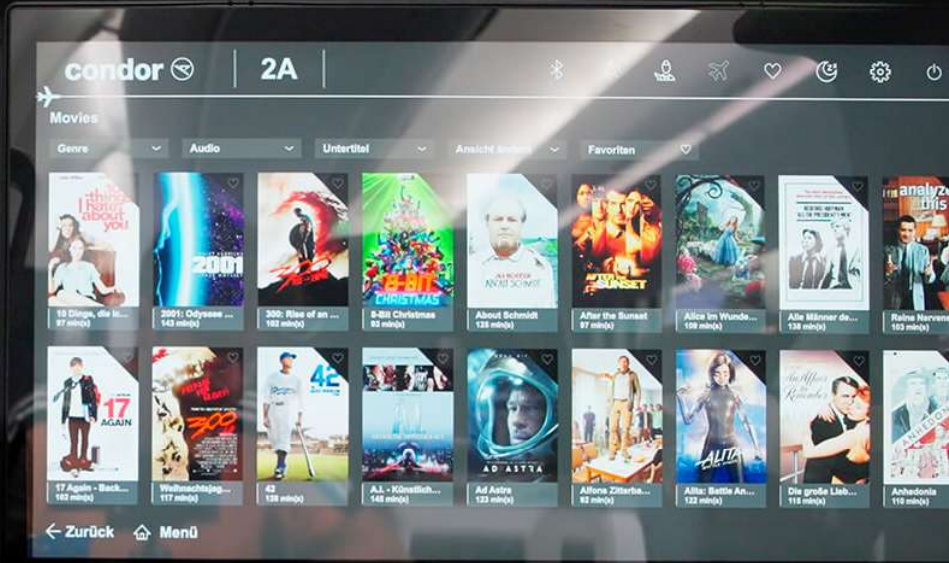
condor | 2A

Movies

Genre | Audio | Untertitel | Ansicht ändern | Favoriten

10 things i hate about you
10 Dinge, die ic...
97 min(s)

2001
2001: Odyssee ...
143 min(s)

300
300: Rise of an ...
102 min(s)

8-BIT CHRISTMAS
8-Bit Christmas
93 min(s)

ABOUT SCHMIDT
About Schmidt
125 min(s)

AFTER the SUNSET
After the Sunset
97 min(s)

Alice im Wunde...
109 min(s)

Alle Männer de...
138 min(s)

analyze this
Reine Nervens...
103 min(s)

17 AGAIN
17 Again - Back...
102 min(s)

300
Weihnachtsjag...
117 min(s)

42
42
128 min(s)

A.I. - Künstlich...
145 min(s)

AD ASTRA
Ad Astra
123 min(s)

Alfons Zitterba...
92 min(s)

ALITA
Alita: Battle An...
122 min(s)

An Affair to Remember
Die große Lieb...
115 min(s)

ANHEDONIA
Anhedonia
110 min(s)

← Zurück   Menü